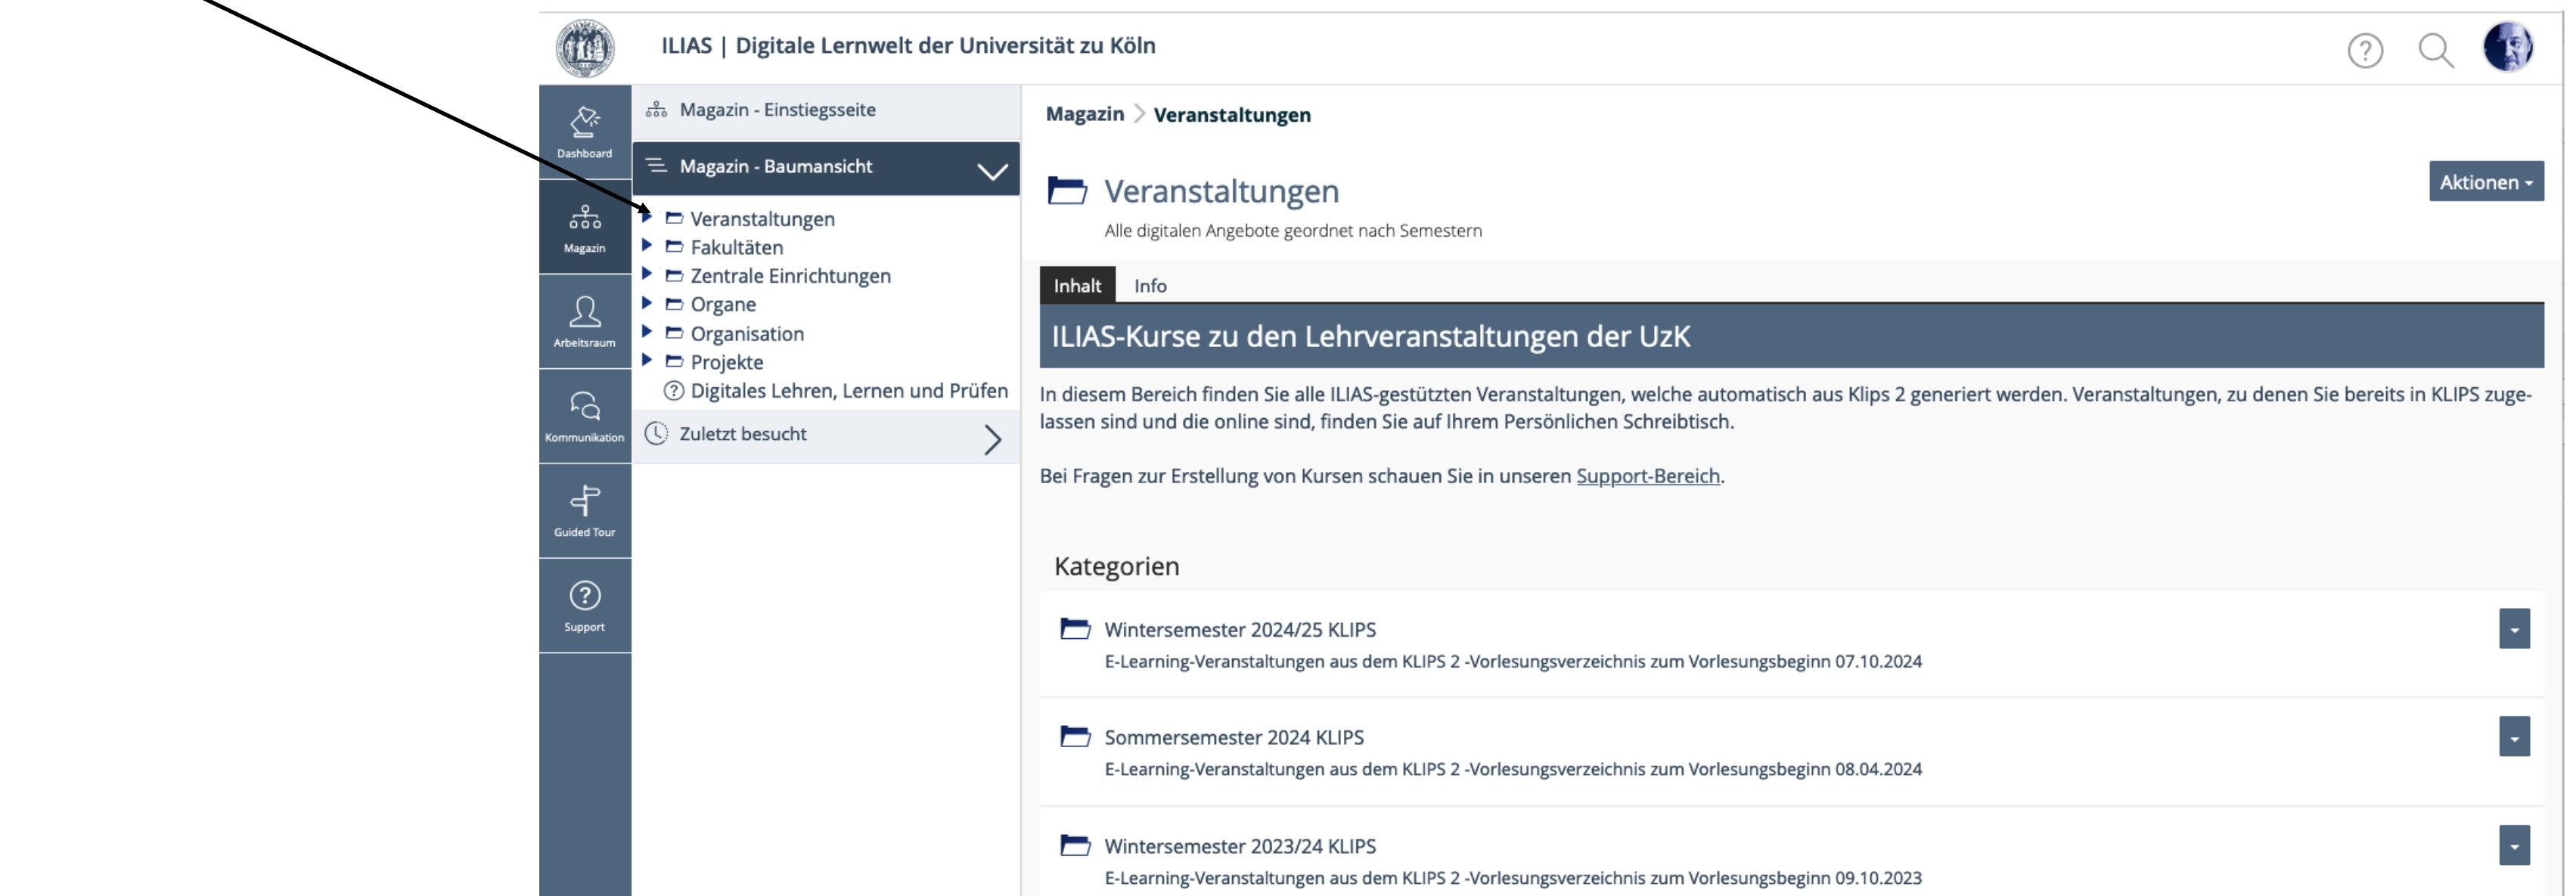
ILIAS | Digitale Lernwelt der Universität zu Köln

Dashboard
Magazin
Arbeitsraum
Kommunikation
Guided Tour
Support

Magazin - Einstiegsseite
Magazin - Baumansicht
Veranstaltungen
Fakultäten
Zentrale Einrichtungen
Organe
Organisation
Projekte
Digitales Lehren, Lernen und Prüfen
Zuletzt besucht

Magazin > Veranstaltungen

Veranstaltungen
Alle digitalen Angebote geordnet nach Semestern

Aktionen

Inhalt
Info

ILIAS-Kurse zu den Lehrveranstaltungen der UzK

In diesem Bereich finden Sie alle ILIAS-gestützten Veranstaltungen, welche automatisch aus Klips 2 generiert werden. Veranstaltungen, zu denen Sie bereits in KLIPS zugelassen sind und die online sind, finden Sie auf Ihrem Persönlichen Schreibtisch.

Bei Fragen zur Erstellung von Kursen schauen Sie in unseren Support-Bereich.

Kategorien

Wintersemester 2024/25 KLIPS
E-Learning-Veranstaltungen aus dem KLIPS 2 -Vorlesungsverzeichnis zum Vorlesungsbeginn 07.10.2024

Sommersemester 2024 KLIPS
E-Learning-Veranstaltungen aus dem KLIPS 2 -Vorlesungsverzeichnis zum Vorlesungsbeginn 08.04.2024

Wintersemester 2023/24 KLIPS
E-Learning-Veranstaltungen aus dem KLIPS 2 -Vorlesungsverzeichnis zum Vorlesungsbeginn 09.10.2023